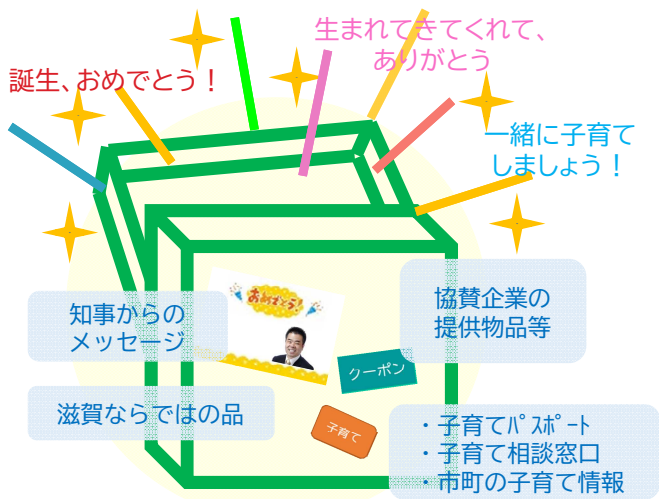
誕生、おめでとう！

生まれてきてくれて、ありがとう

一緒に子育てしましょう！

知事からのメッセージ

滋賀ならではの品

協賛企業の提供物品等

クーポン

子育て

・子育てパスポート
・子育て相談窓口
・市町の子育て情報